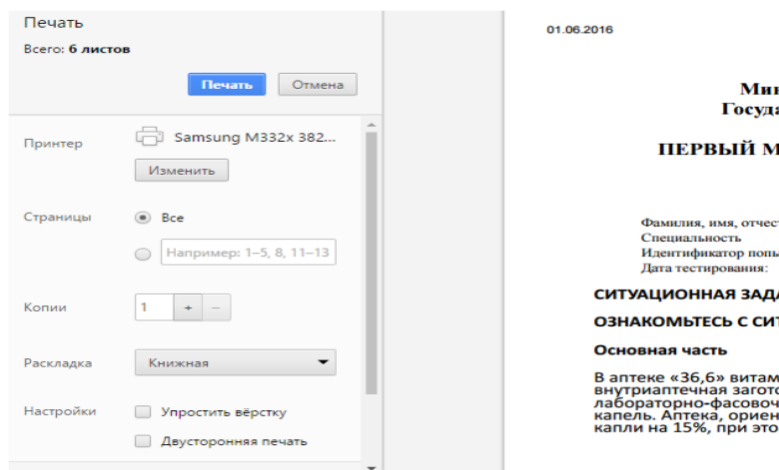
Печать

Всего: 6 листов

Печать Отмена

Принтер Samsung M332x 382...

Изменить

Страницы Все

Например: 1–5, 8, 11–13

Копии 1 + –

Раскладка Книжная

Настройки Упростить вёрстку

Двусторонняя печать

01.06.2016

Ми

Госуд

ПЕРВЫЙ М

Фамилия, имя, отчес

Специальность

Идентификатор попы

Дата тестирования:

СИТУАЦИОННАЯ ЗАД

ОЗНАКОМЬТЕСЬ С СИ

Основная часть

В аптеке «36,6» витам внутриаптечная загот лабораторно-фасовоч капель. Аптека, ориен капли на 15%, при это